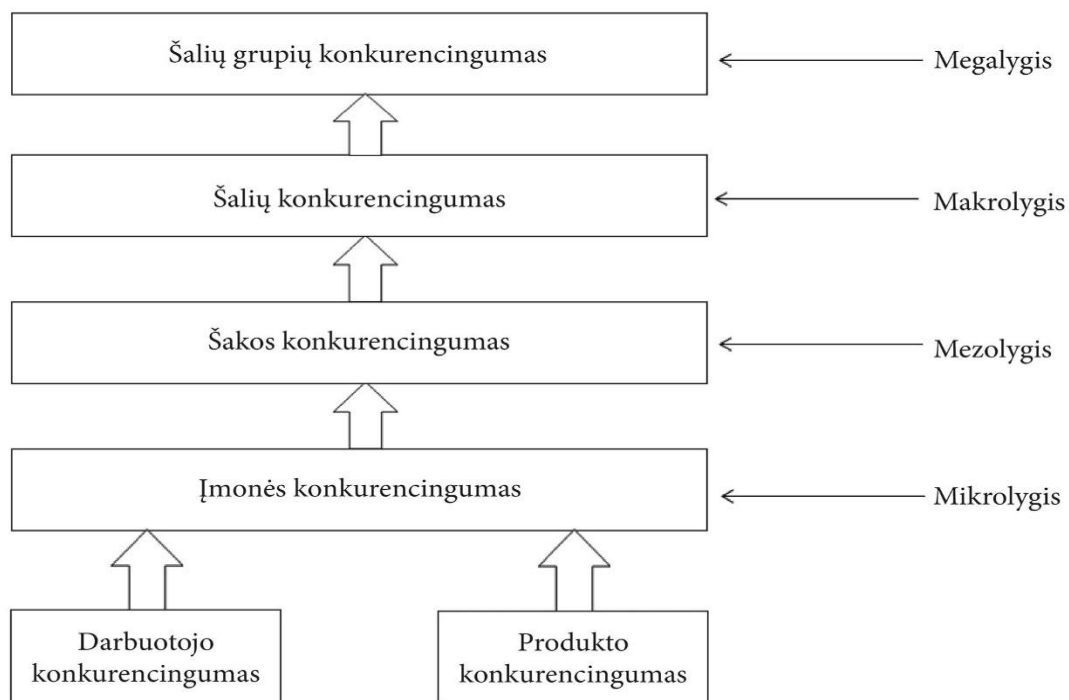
Šalių grupių konkurencingumas

Megalygis

Šalių konkurencingumas

Makrolygis

Šakos konkurencingumas

Mezolygis

Įmonės konkurencingumas

Mikrolygis

Darbuotojo konkurencingumas

Produkto konkurencingumas